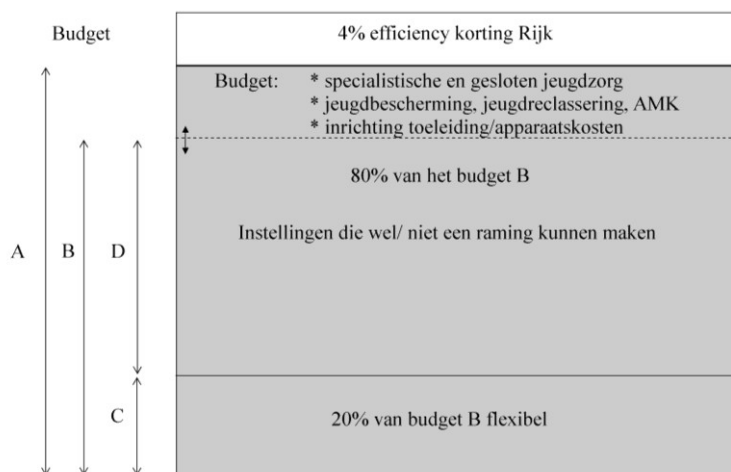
Budget

4% efficiency korting Rijk

Budget: * specialistische en gesloten jeugdzorg
* jeugdbescherming, jeugdreclassering, AMK
* inrichting toeleiding/apparaatskosten

80% van het budget B

Instellingen die wel/ niet een raming kunnen maken

A B D

C

20% van budget B flexibel